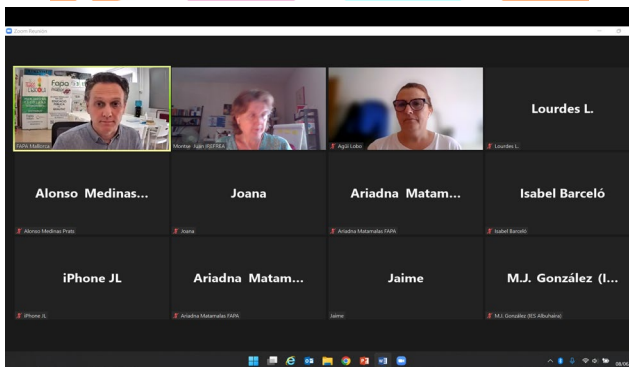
Zoom Reunión

fapa

FAPA Mallorca

Montse Julin (FEFREA)

Agüi Lobo

Lourdes L.

Lourdes L.

Alonso Medinas...

Alonso Medinas Prats

Joana

Joana

Ariadna Matam...

Ariadna Matamalas FAPA

Isabel Barceló

Isabel Barceló

iPhone JL

iPhone JL

Ariadna Matam...

Ariadna Matamalas FAPA

Jaime

Jaime

M.J. González (I...

M.J. González (IES Albuhaira)

08:06